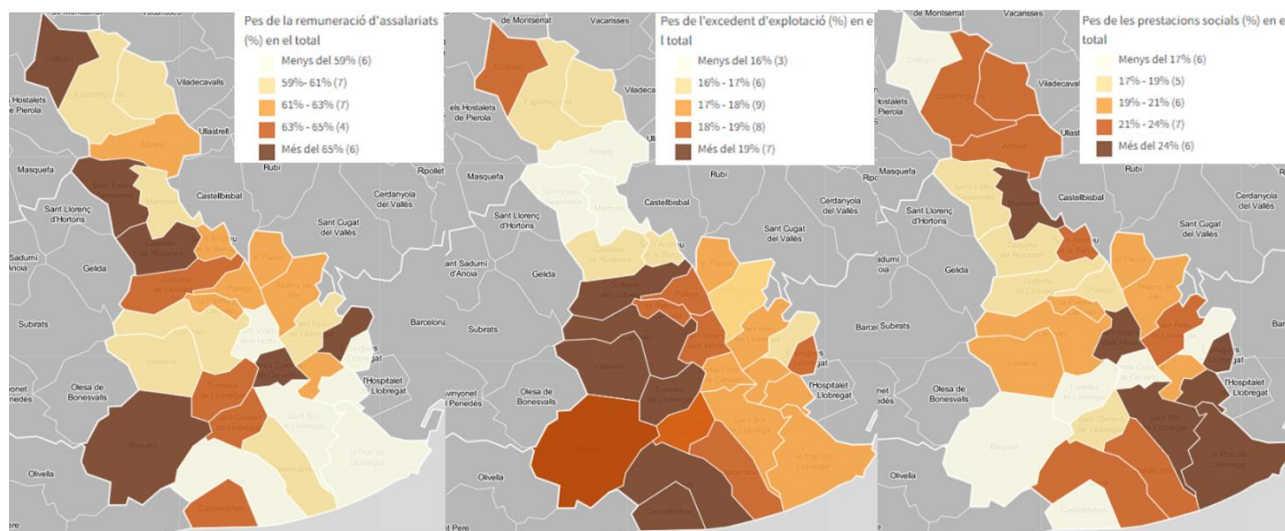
Pes de la remuneració d'assalariats (%) en el total
Menys del 59% (6)
59%- 61% (7)
61% - 63% (7)
63% - 65% (4)
Més del 65% (6)

Pes de l'excedent d'explotació (%) en el total
Menys del 16% (3)
16% - 17% (6)
17% - 18% (9)
18% - 19% (8)
Més del 19% (7)

Pes de les prestacions socials (%) en el total
Menys del 17% (6)
17% - 19% (5)
19% - 21% (6)
21% - 24% (7)
Més del 24% (6)

de Montserrat
Vacarisses
Viladecavalls
els Hostalets de Pierola
Ullastrell
Masquefa
Rubí
Rippollet
Cerdanyola del Vallès
Castellbisbal
Sant Llorenç d'Hortons
Sant Cugat del Vallès
Sant Sadurní d'Anoia
Gelida
Subirats
Barcelona
Olesa de Bonesvalls
l'Hospitalet de Llobregat
Olivella
Avinyonet del Penedès
Sant Pere
Collbató
Esparreguera
Abrera
Begues
Vallirana
Sant Boi de Llobregat
el Prat de Llobregat
Castelldefels
Viladecans
Molins de Rei
Martorell
Pallejà
Cervelló
Torrelles de Llobregat
Sant Climent de Llobregat